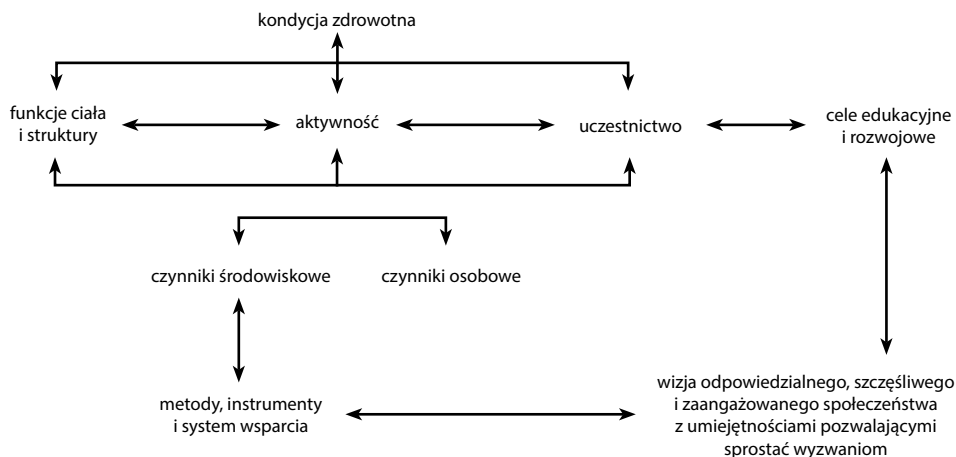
kondycja zdrowotna

funkcje ciała i struktury

aktywność

uczestnictwo

cele edukacyjne i rozwojowe

czynniki środowiskowe

czynniki osobowe

metody, instrumenty i system wsparcia

wizja odpowiedzialnego, szczęśliwego i zaangażowanego społeczeństwa z umiejętnościami pozwalającymi sprostać wyzwaniom